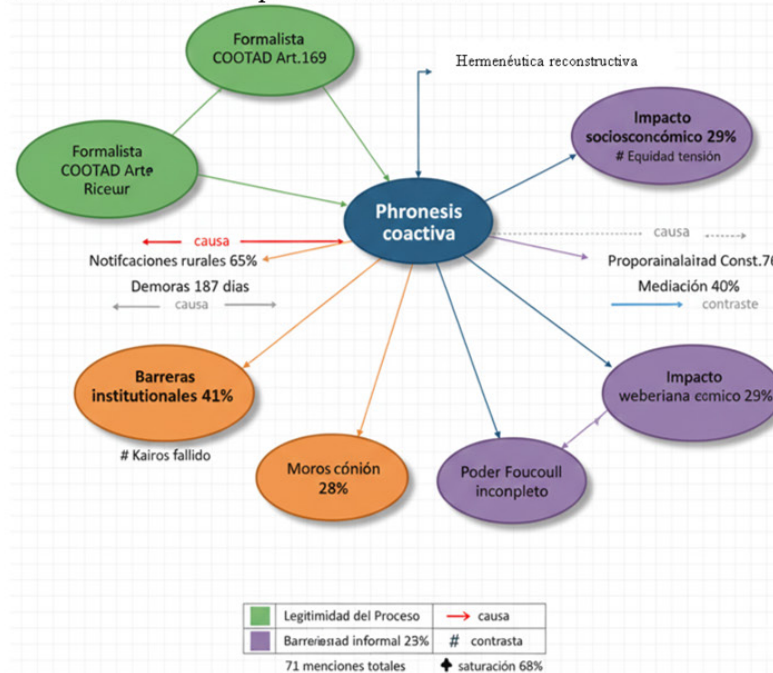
Formalista COOTAD Art.169

Hermenéutica reconstructiva

Formalista COOTAD Arte Riceur

Impacto socioscocómico 29%
# Equidad tensión

Phronesis coactiva

causa

causa

Notifcaciones rurales 65%

Proporainalairad Const.76

Demoras 187 dias

Mediación 40%

causa

contraste

Barreras institutionales 41%

Impacto weberiana comico 29%

# Kairos fallido

Moros cónión 28%

Poder Foucoull inconpleto

| | Legitimidad del Proceso | → causa |
|---|---|---|
| | Barreriesad informal 23% | # contrasta |
| | 71 menciones totales | ♣ saturación 68% |